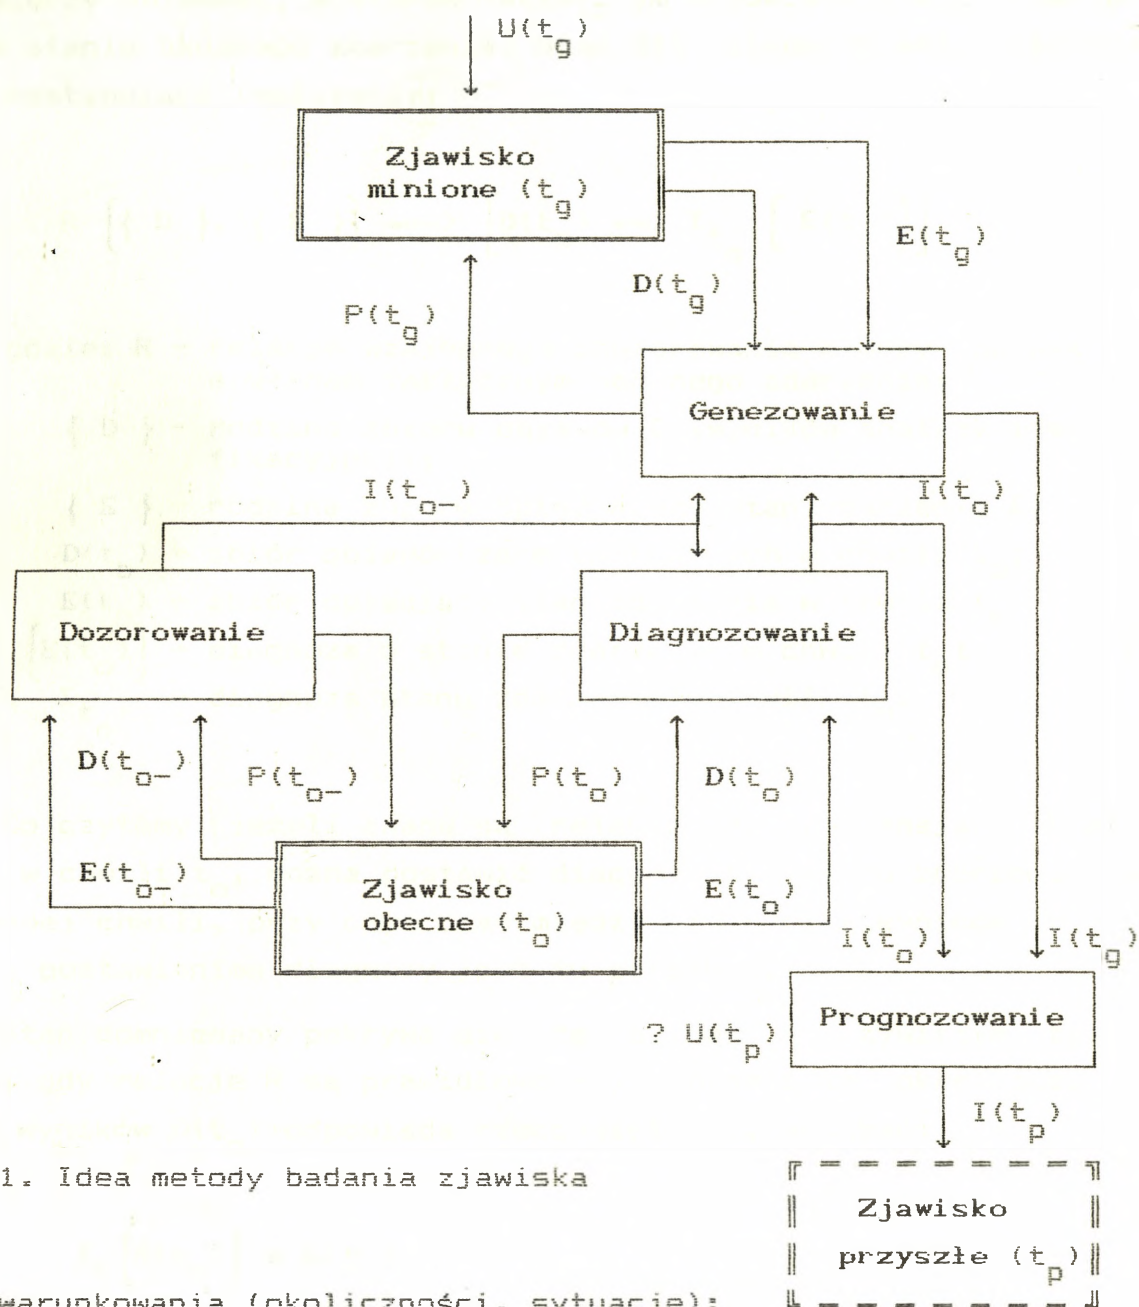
$U(t_g)$

Zjawisko minione $(t_g)$

$E(t_g)$

$D(t_g)$

$P(t_g)$

Genezowanie

$I(t_{o-})$

$I(t_o)$

Dozorowanie

Diagnozowanie

$D(t_{o-})$

$P(t_{o-})$

$P(t_o)$

$D(t_o)$

$E(t_{o-})$

Zjawisko obecne $(t_o)$

$E(t_o)$

$I(t_o)$

$I(t_g)$

? $U(t_p)$

Prognozowanie

$I(t_p)$

1. Idea metody badania zjawiska

Zjawisko przyszłe $(t_p)$

warunkowania (okoliczności, sytuacje):